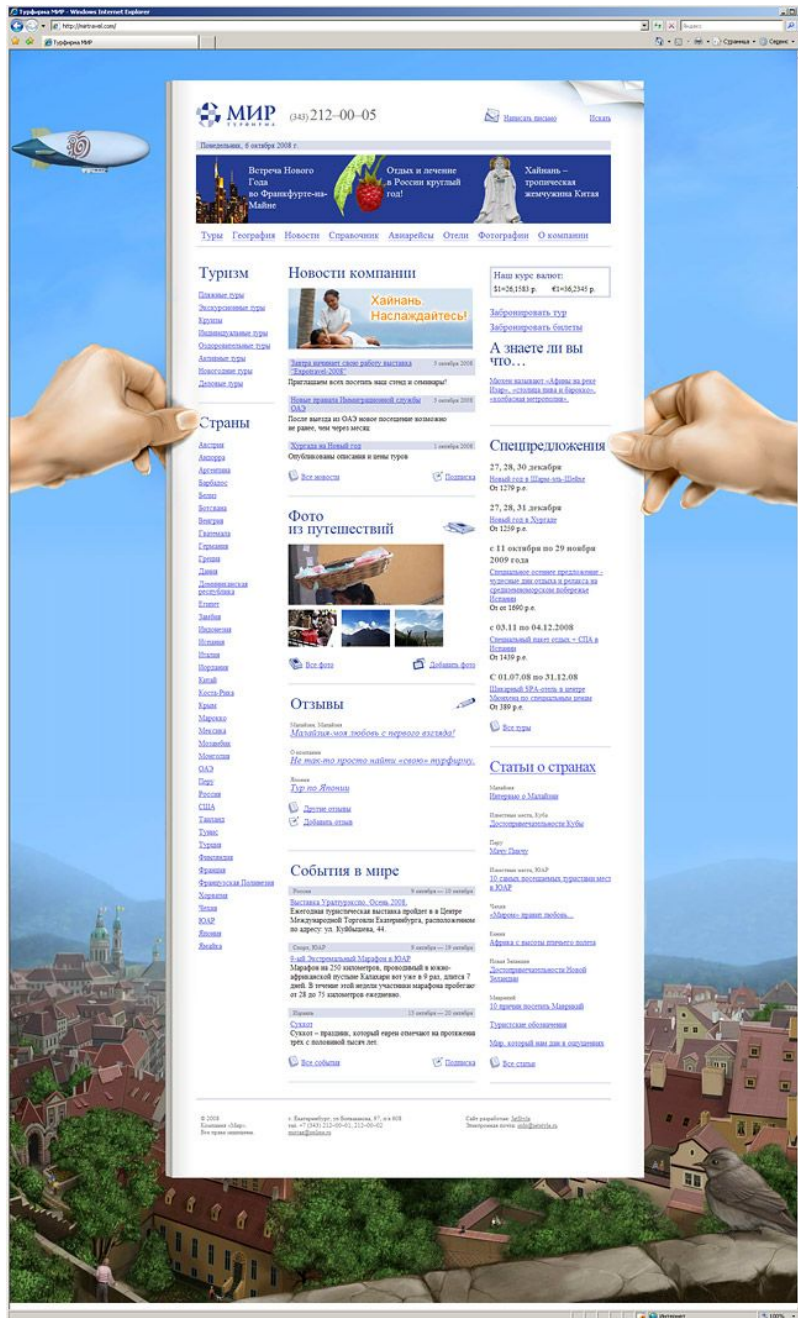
Турфирма МИР - Windows Internet Explorer

http://mirtravel.com/

Турфирма МИР

Страница • Сервис •

МИР ТУРФИРМА

(343) 212–00–05

Написать письмо

Искать

Понедельник, 6 октября 2008 г.

Встреча Нового Года во Франкфурте-на-Майне

Отдых и лечение в России круглый год!

Хайнань – тропическая жемчужина Китая

Туры География Новости Справочник Авиарейсы Отели Фотографии О компании

Туризм

Пляжные туры
Экскурсионные туры
Круизы
Индивидуальные туры
Оздоровительные туры
Активные туры
Новогодние туры
Деловые туры

Страны

Австрия
Андорра
Аргентина
Барбадос
Белиз
Ботсвана
Венгрия
Гватемала
Германия
Греция
Дания
Доминиканская республика
Египет
Замбия
Индонезия
Испания
Италия
Иордания
Китай
Коста-Рика
Крым
Марокко
Мексика
Мозамбик
Монголия
ОАЭ
Перу
Россия
США
Таиланд
Тунис
Турция
Финляндия
Франция
Французская Полинезия
Хорватия
Чехия
ЮАР
Япония
Ямайка

Новости компании

Хайнань Наслаждайтесь!

Завтра начинает свою работу выставка "Экспотель-2008" 5 октября 2008
Приглашаем всех посетить наш стенд и семинары!

Новые правила Иммиграционной службы ОАЭ 5 октября 2008
После выезда из ОАЭ новое посещение возможно не ранее, чем через месяц

Хургада на Новый год 1 октября 2008
Опубликованы описания и цены туров

Все новости
Подписка

Фото из путешествий

Все фото
Добавить фото

Отзывы

Малайзия, Малайзия
Малайзия-моя любовь с первого взгляда!

О компании
Не так-то просто найти «свою» турфирму.

Япония
Тур по Японии

Другие отзывы
Добавить отзыв

События в мире

Россия 8 октября — 10 октября
Выставка Уралтуризм. Осень 2008.
Ежегодная туристическая выставка пройдет в в Центре Международной Торговли Екатеринбурга, расположенном по адресу: ул. Куйбышева, 44.

Спорт, ЮАР 8 октября — 19 октября
6-ый Экстремальный Марафон в ЮАР
Марафон на 250 километров, проводимый в южно-африканской пустыне Калахари вот уже в 9 раз, длится 7 дней. В течение этой недели участники марафона пробегают от 28 до 75 километров ежедневно.

Израиль 15 октября — 20 октября
Суккот
Суккот – праздник, который евреи отмечают на протяжении трёх с половиной тысяч лет.

Все события
Подписка

Наш курс валют:
$1=26,1583 р. €1=36,2345 р.

Забронировать тур
Забронировать билеты

А знаете ли вы что…

Москву называют «Афины на реке Издр», «столица пива и барокко», «колбасная метрополия».

Спецпредложения

27, 28, 30 декабря
Новый год в Шарм-эль-Шейхе
От 1279 р.е.

27, 28, 31 декабря
Новый год в Хургаде
От 1259 р.е.

с 11 октября по 29 ноября 2009 года
Специальное осеннее предложение - чудесные дни отдыха и релакса на средиземноморском побережье Испании
От от 1890 р.е.

с 03.11 по 04.12.2008
Специальный пакет отдых + СПА в Испании
От 1439 р.е.

С 01.07.08 по 31.12.08
Шикарный SPA-отель в центре Мюнхена по специальным ценам
От 389 р.е.

Все туры

Статьи о странах

Малайзия
Интервью о Малайзии

Известные места, Куба
Достопримечательности Кубы

Перу
Мачу Пикчу

Известные места, ЮАР
10 самых посещаемых туристами мест в ЮАР

Чехия
«Мирово» правит любовь...

Египет
Африка с высоты птичьего полета

Новая Зеландия
Достопримечательности Новой Зеландии

Мадрид
10 причин посетить Мадрид

Туристские обозначения

Мир, который нам дан в ощущениях

Все статьи

© 2008 Компания «Мир». Все права защищены.

г. Екатеринбург, ул Большакова, 87, оф 808
тел. +7 (343) 212-00-05, 212-00-02
mirtur@online.ru

Сайт разработан: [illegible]
Электронная почта: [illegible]

Интернет
100%